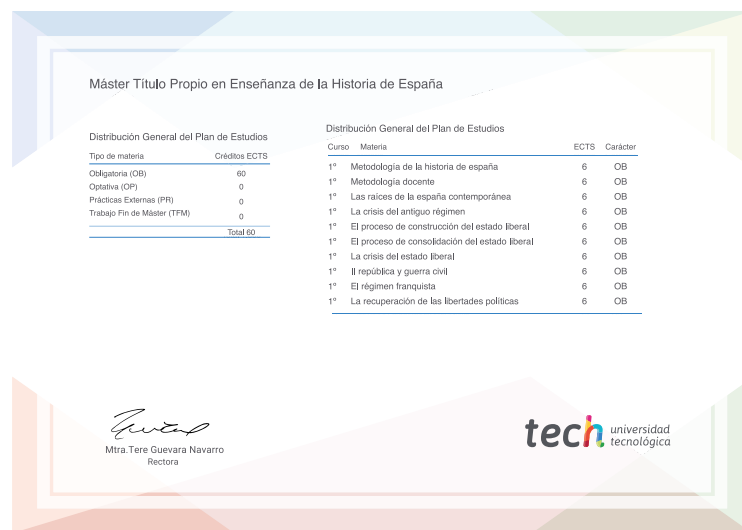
Máster Título Propio en Enseñanza de la Historia de España

Distribución General del Plan de Estudios

| Tipo de materia | Créditos ECTS |
|---|---|
| Obligatoria (OB) | 60 |
| Optativa (OP) | 0 |
| Prácticas Externas (PR) | 0 |
| Trabajo Fin de Máster (TFM) | 0 |
| | Total 60 |

Distribución General del Plan de Estudios

| Curso | Materia | ECTS | Carácter |
|---|---|---|---|
| 1º | Metodología de la historia de españa | 6 | OB |
| 1º | Metodología docente | 6 | OB |
| 1º | Las raíces de la españa contemporánea | 6 | OB |
| 1º | La crisis del antiguo régimen | 6 | OB |
| 1º | El proceso de construcción del estado liberal | 6 | OB |
| 1º | El proceso de consolidación del estado liberal | 6 | OB |
| 1º | La crisis del estado liberal | 6 | OB |
| 1º | II república y guerra civil | 6 | OB |
| 1º | El régimen franquista | 6 | OB |
| 1º | La recuperación de las libertades políticas | 6 | OB |

Mtra.Tere Guevara Navarro
Rectora

tech universidad tecnológica